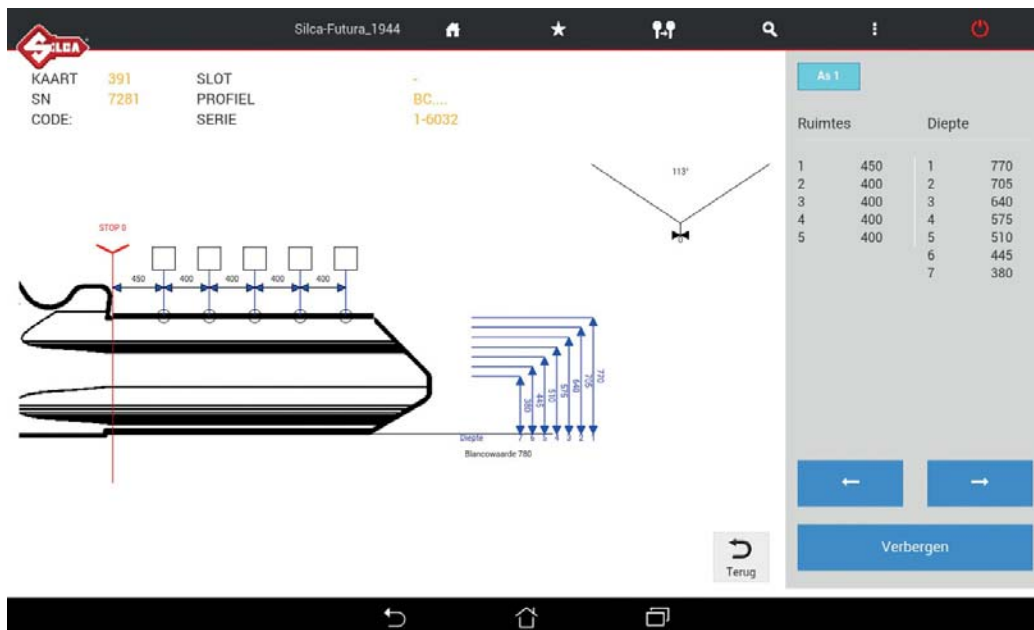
SILCA

Silca-Futura_1944

KAART 391
SN 7281
CODE:

SLOT -
PROFIEL BC....
SERIE 1-6032

113°

STOP 0

450 400 400 400 400

380 445 510 575 640 705 770

7 6 5 4 3 2 1

Diepte

Blancowaarde 780

As 1

Ruimtes

| | |
|---|---|
| 1 | 450 |
| 2 | 400 |
| 3 | 400 |
| 4 | 400 |
| 5 | 400 |

Diepte

| | |
|---|---|
| 1 | 770 |
| 2 | 705 |
| 3 | 640 |
| 4 | 575 |
| 5 | 510 |
| 6 | 445 |
| 7 | 380 |

Verbergen

Terug